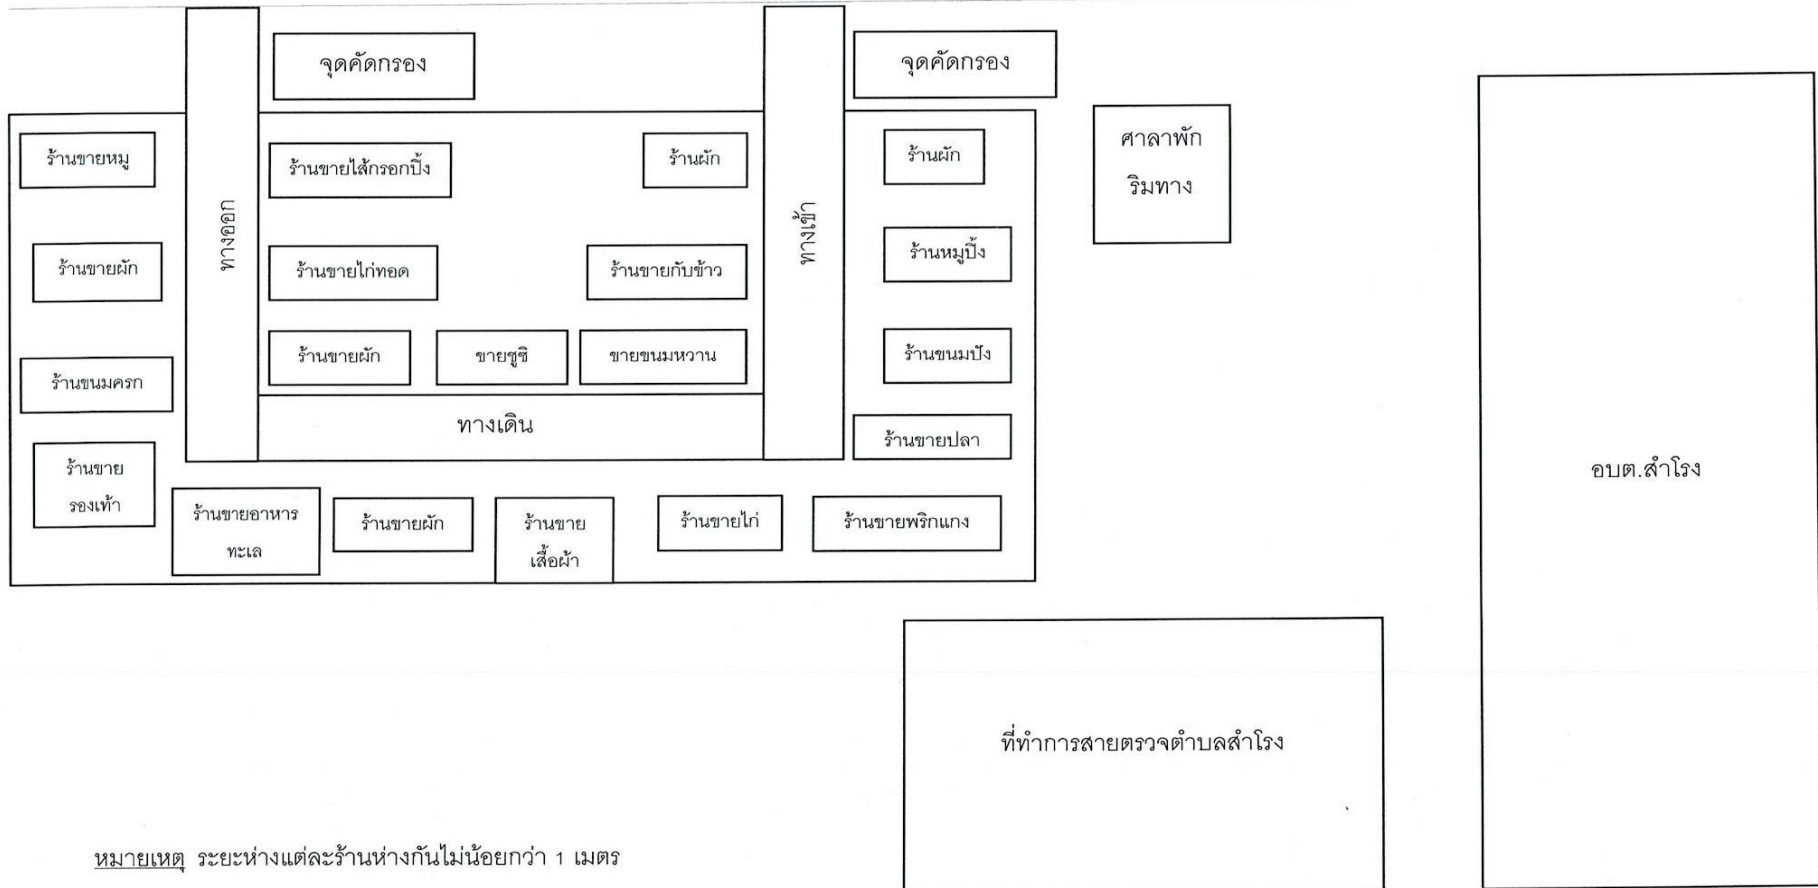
จุดคัดกรอง

จุดคัดกรอง

ร้านขายหมู

ทางออก

ร้านขายไส้กรอกปิ้ง

ร้านผัก

ทางเข้า

ร้านผัก

ศาลาพัก ริมทาง

ร้านขายผัก

ร้านขายไก่ทอด

ร้านขายกับข้าว

ร้านหมูปิ้ง

ร้านขนมครก

ร้านขายผัก

ขายซูชิ

ขายขนมหวาน

ร้านขนมปัง

ทางเดิน

ร้านขายปลา

ร้านขาย รองเท้า

ร้านขายอาหาร ทะเล

ร้านขายผัก

ร้านขาย เสื้อผ้า

ร้านขายไก่

ร้านขายพริกแกง

อบต.สำโรง

ที่ทำการสายตรวจตำบลสำโรง

หมายเหตุ ระยะห่างแต่ละร้านห่างกันไม่น้อยกว่า 1 เมตร